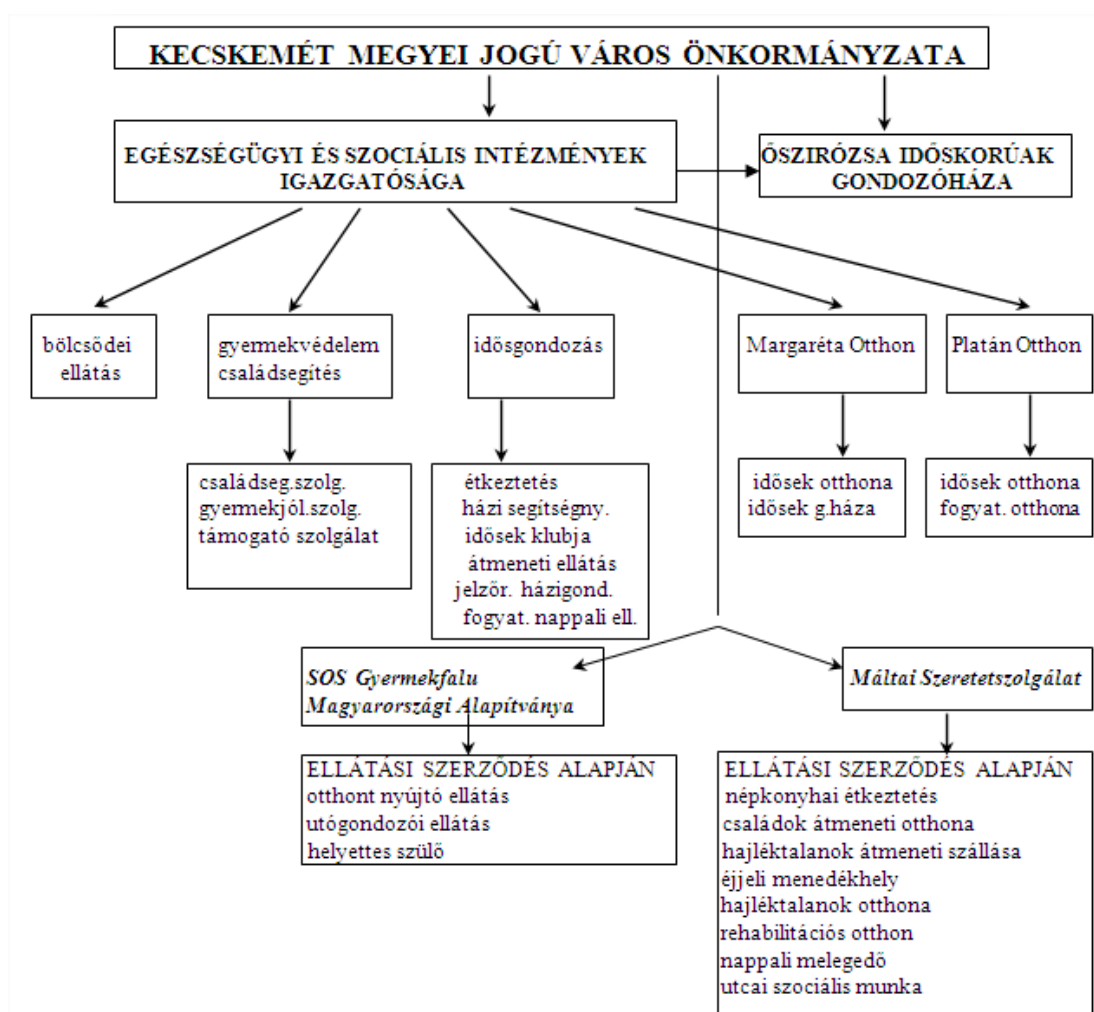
KECSKEMÉT MEGYEI JOGÚ VÁROS ÖNKORMÁNYZATA

EGÉSZSÉGÜGYI ÉS SZOCIÁLIS INTÉZMÉNYEK IGAZGATÓSÁGA

ŐSZIRÓZSA IDŐSKORÚAK GONDOZÓHÁZA

bölcsődei ellátás

gyermekvédelem családsegítés

idősgondozás

Margaréta Otthon

Platán Otthon

családseg.szolg.
gyermekjól.szolg.
támogató szolgálat

étkeztetés
házi segítségny.
idősek klubja
átmeneti ellátás
jelzőr. házigond.
fogyat. nappali ell.

idősek otthona
idősek g.háza

idősek otthona
fogyat. otthona

SOS Gyermekfalu Magyarországi Alapítványa

Máltai Szeretetszolgálat

ELLÁTÁSI SZERZŐDÉS ALAPJÁN
otthont nyújtó ellátás
utógondozói ellátás
helyettes szülő

ELLÁTÁSI SZERZŐDÉS ALAPJÁN
népkonyhai étkeztetés
családok átmeneti otthona
hajléktalanok átmeneti szállása
éjjeli menedékhely
hajléktalanok otthona
rehabilitációs otthon
nappali melegedő
utcai szociális munka